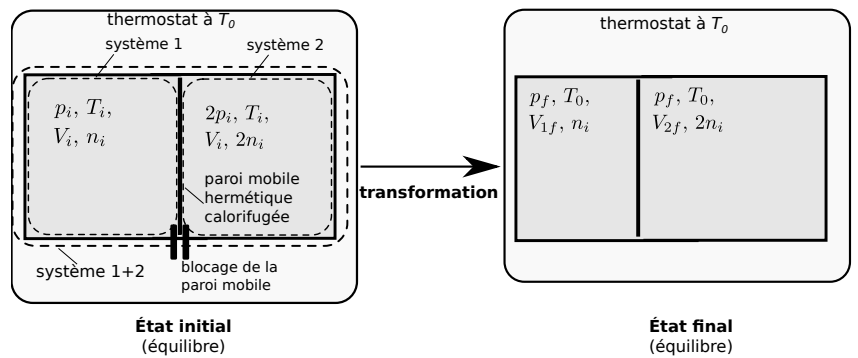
thermostat à $T_0$

système 1

système 2

$p_i$, $T_i$, $V_i$, $n_i$

$2p_i$, $T_i$, $V_i$, $2n_i$

paroi mobile hermétique calorifugée

système 1+2

blocage de la paroi mobile

transformation

thermostat à $T_0$

$p_f$, $T_0$, $V_{1f}$, $n_i$

$p_f$, $T_0$, $V_{2f}$, $2n_i$

État initial
(équilibre)

État final
(équilibre)